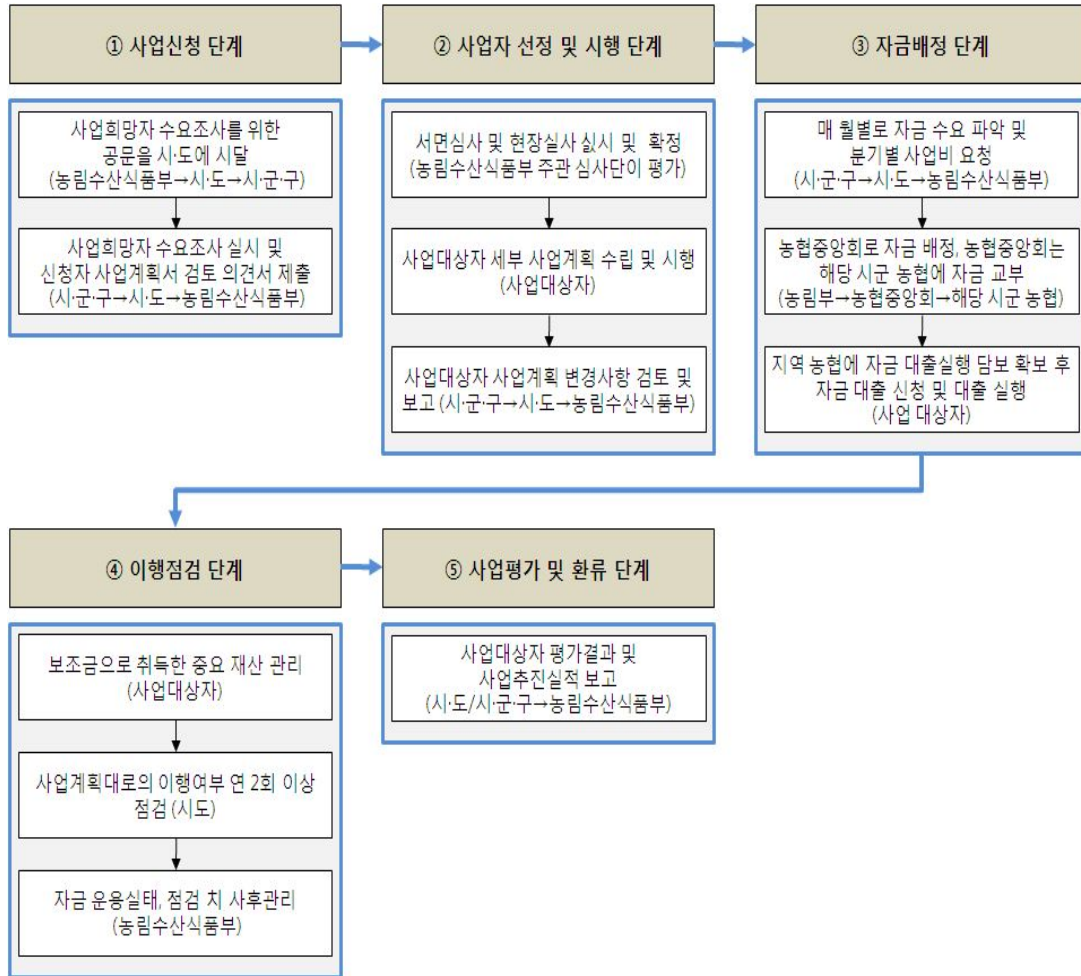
① 사업신청 단계

사업희망자 수요조사를 위한 공문을 시·도에 시달 (농림수산식품부→시·도→시·군·구)

사업희망자 수요조사 실시 및 신청자 사업계획서 검토 의견서 제출 (시·군·구→시·도→농림수산식품부)

② 사업자 선정 및 시행 단계

서면심사 및 현장실사 실시 및 확정 (농림수산식품부 주관 심사단이 평가)

사업대상자 세부 사업계획 수립 및 시행 (사업대상자)

사업대상자 사업계획 변경사항 검토 및 보고 (시·군·구→시·도→농림수산식품부)

③ 자금배정 단계

매 월별로 자금 수요 파악 및 분기별 사업비 요청 (시·군·구→시·도→농림수산식품부)

농협중앙회로 자금 배정, 농협중앙회는 해당 시군 농협에 자금 교부 (농림부→농협중앙회→해당 시군 농협)

지역 농협에 자금 대출실행 담보 확보 후 자금 대출 신청 및 대출 실행 (사업 대상자)

④ 이행점검 단계

보조금으로 취득한 중요 재산 관리 (사업대상자)

사업계획대로의 이행여부 연 2회 이상 점검 (시도)

자금 운용실태, 점검 치 사후관리 (농림수산식품부)

⑤ 사업평가 및 환류 단계

사업대상자 평가결과 및 사업추진실적 보고 (시·도/시·군·구→농림수산식품부)